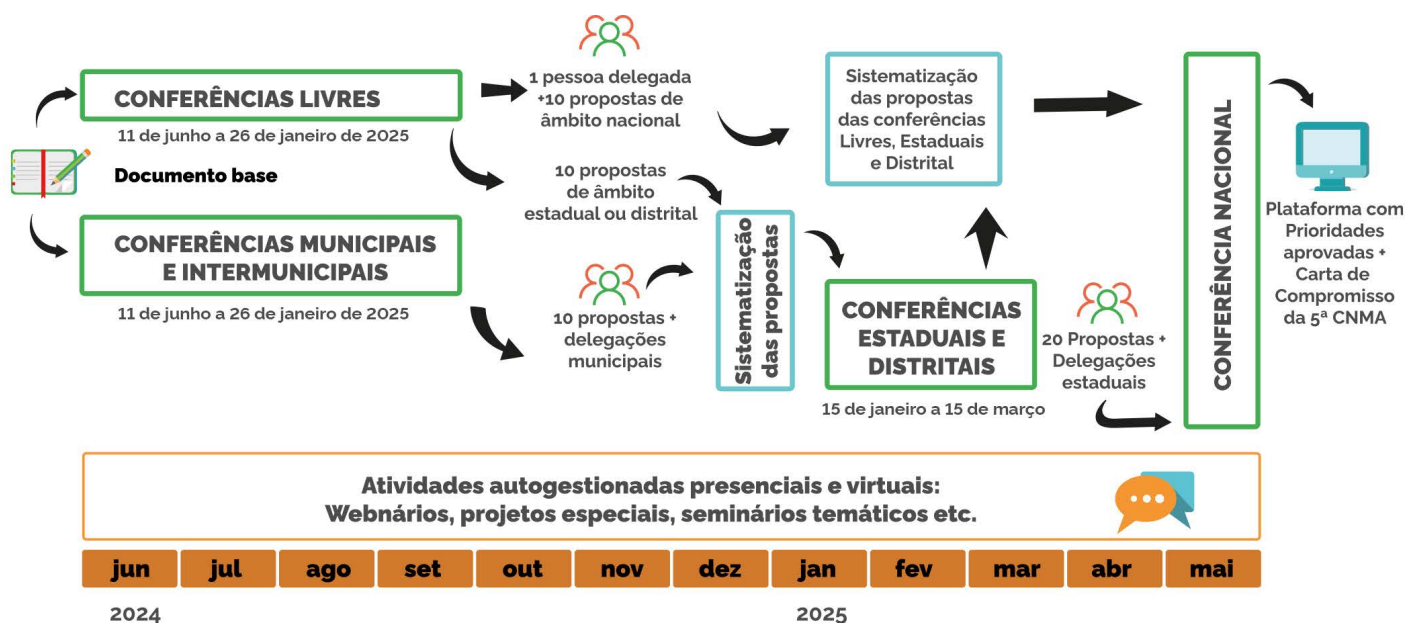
CONFERÊNCIAS LIVRES

11 de junho a 26 de janeiro de 2025

Documento base

CONFERÊNCIAS MUNICIPAIS E INTERMUNICIPAIS

11 de junho a 26 de janeiro de 2025

1 pessoa delegada +10 propostas de âmbito nacional

10 propostas de âmbito estadual ou distrital

10 propostas + delegações municipais

Sistematização das propostas

Sistematização das propostas das conferências Livres, Estaduais e Distrital

CONFERÊNCIAS ESTADUAIS E DISTRITAIS

15 de janeiro a 15 de março

20 Propostas + Delegações estaduais

CONFERÊNCIA NACIONAL

Plataforma com Prioridades aprovadas + Carta de Compromisso da 5ª CNMA

Atividades autogestionadas presenciais e virtuais: Webnários, projetos especiais, seminários temáticos etc.

| jun | jul | ago | set | out | nov | dez | jan | fev | mar | abr | mai |
|---|---|---|---|---|---|---|---|---|---|---|---|

2024

2025